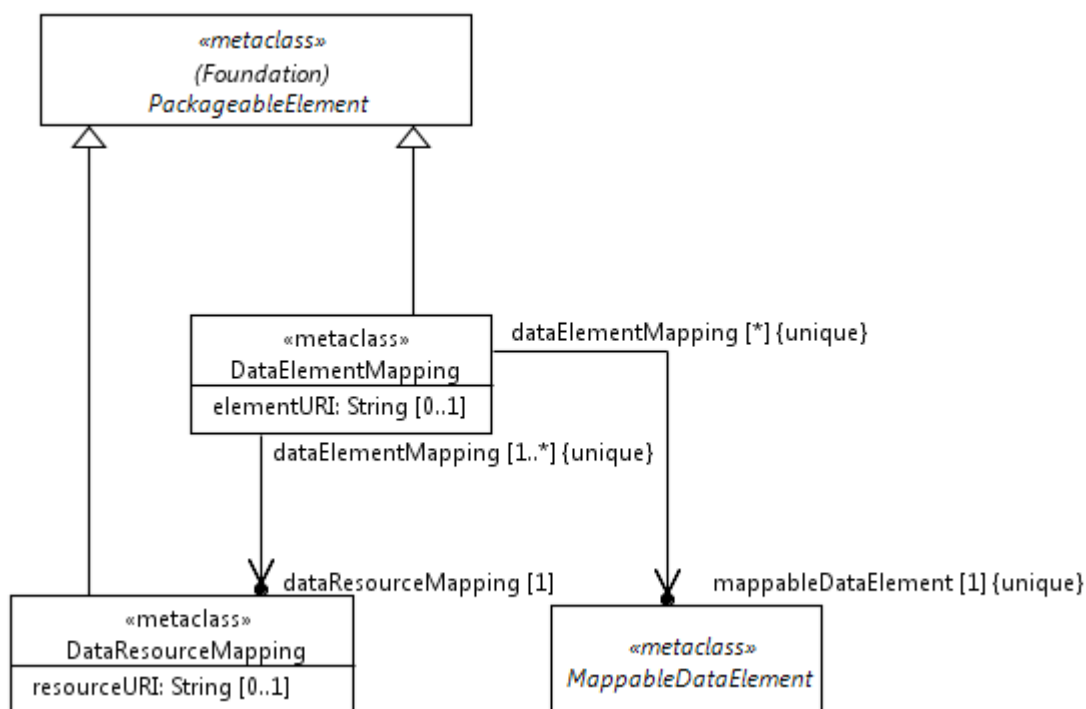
«metaclass»
(Foundation)
PackageableElement

«metaclass»
DataElementMapping
elementURI: String [0..1]

dataElementMapping [*] {unique}

dataElementMapping [1..*] {unique}

dataResourceMapping [1]

mappableDataElement [1] {unique}

«metaclass»
DataResourceMapping
resourceURI: String [0..1]

«metaclass»
MappableDataElement